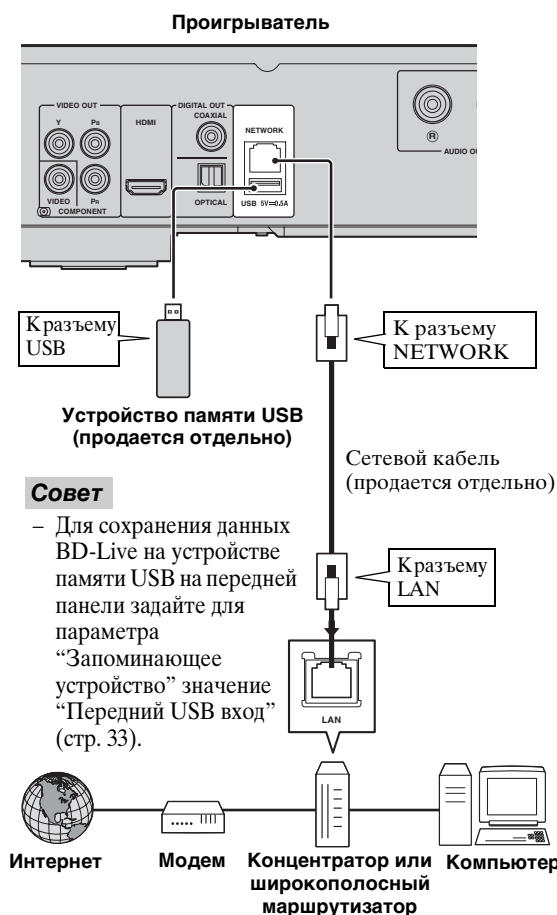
Проигрыватель

VIDEO OUT
Y
PB
VIDEO
PR
COMPONENT
HDMI
DIGITAL OUT
COAXIAL
OPTICAL
NETWORK
USB 5V⎓0.5A
R
AUDIO OU

К разъему USB

Устройство памяти USB (продается отдельно)

К разъему NETWORK

Сетевой кабель (продается отдельно)

Совет

– Для сохранения данных BD-Live на устройстве памяти USB на передней панели задайте для параметра “Запоминающее устройство” значение “Передний USB вход” (стр. 33).

К разъему LAN

LAN

Интернет
Модем
Концентратор или широкополосный маршрутизатор
Компьютер